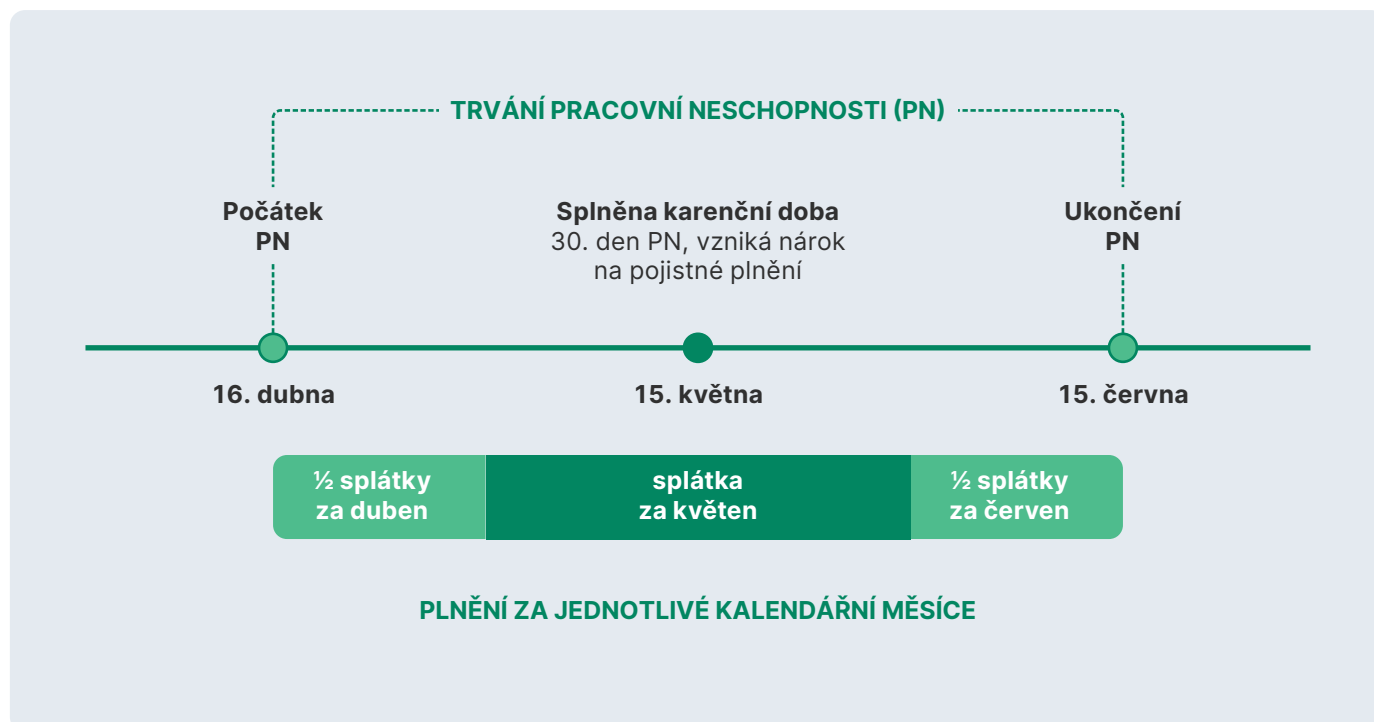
TRVÁNÍ PRACOVNÍ NESCHOPNOSTI (PN)

Počátek PN

Splněna karenční doba
30. den PN, vzniká nárok na pojistné plnění

Ukončení PN

16. dubna

15. května

15. června

½ splátky za duben

splátka za květen

½ splátky za červen

PLNĚNÍ ZA JEDNOTLIVÉ KALENDÁŘNÍ MĚSÍCE